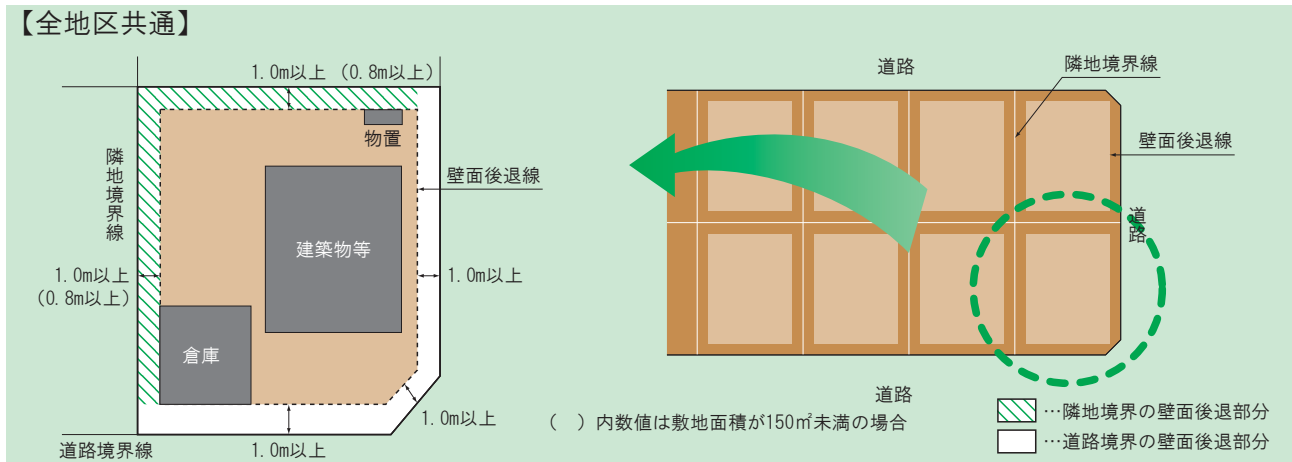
【全地区共通】

1.0m以上（0.8m以上）

物置

壁面後退線

隣地境界線

建築物等

1.0m以上

1.0m以上（0.8m以上）

倉庫

1.0m以上

道路境界線

1.0m以上

道路

隣地境界線

壁面後退線

道路

道路

（　）内数値は敷地面積が150㎡未満の場合

…隣地境界の壁面後退部分

…道路境界の壁面後退部分